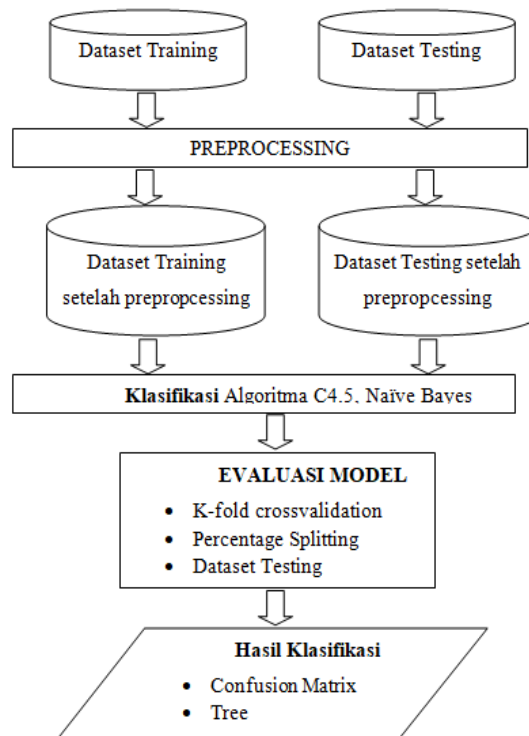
Dataset Training

Dataset Testing

PREPROCESSING

Dataset Training setelah prepropcessing

Dataset Testing setelah prepropcessing

**Klasifikasi** Algoritma C4.5, Naïve Bayes

**EVALUASI MODEL**

- K-fold crossvalidation
- Percentage Splitting
- Dataset Testing

**Hasil Klasifikasi**

- Confusion Matrix
- Tree